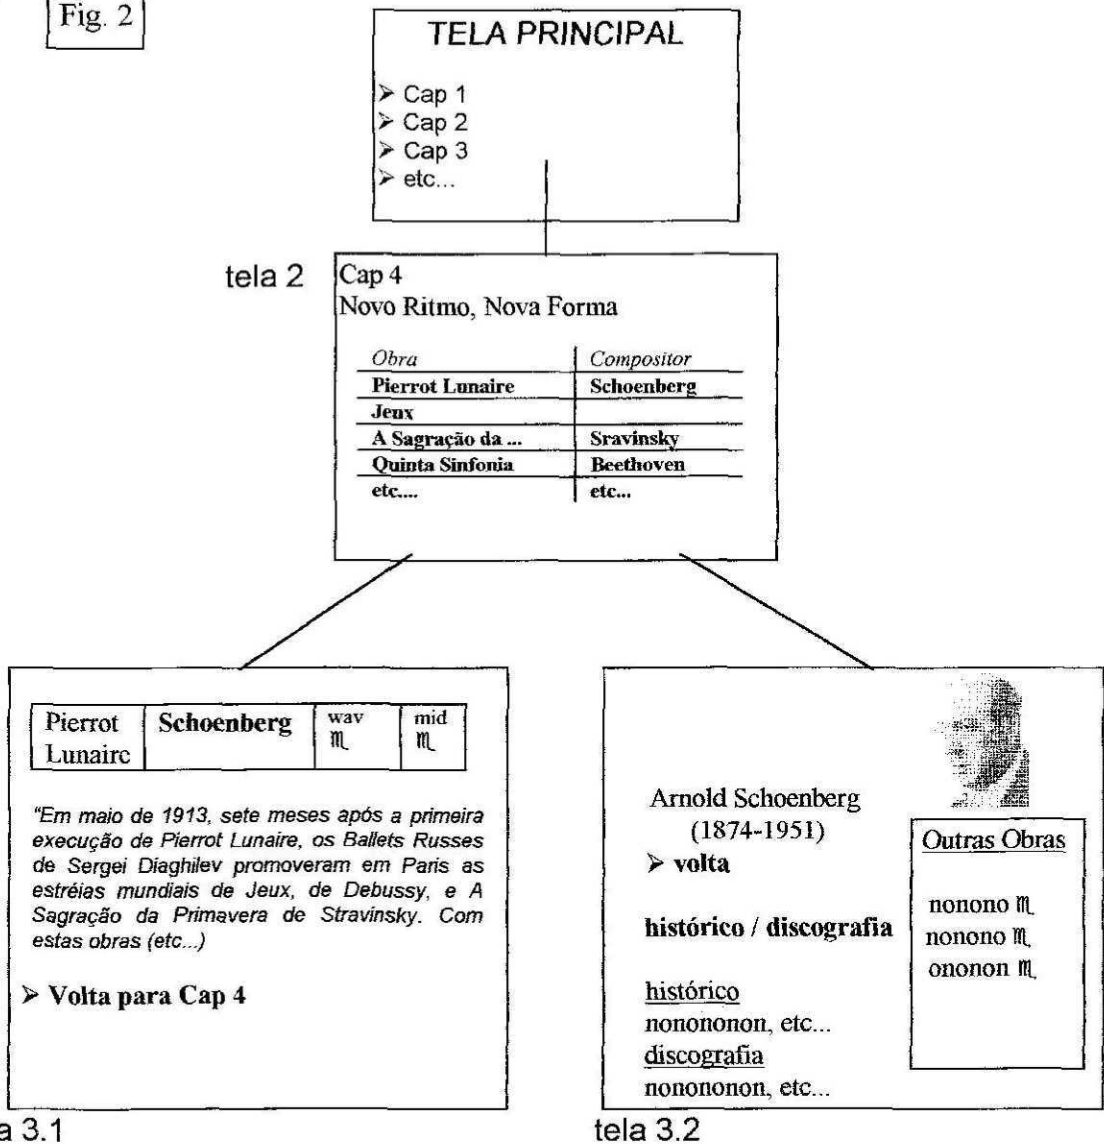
Fig. 2

TELA PRINCIPAL

➢ Cap 1
➢ Cap 2
➢ Cap 3
➢ etc...

tela 2

Cap 4
Novo Ritmo, Nova Forma

| Obra | Compositor |
|---|---|
| **Pierrot Lunaire** | **Schoenberg** |
| **Jeux** | |
| **A Sagração da ...** | **Sravinsky** |
| **Quinta Sinfonia** | **Beethoven** |
| **etc....** | **etc...** |

| Pierrot Lunairc | **Schoenberg** | wav ♏ | mid ♏ |
|---|---|---|---|

*"Em maio de 1913, sete meses após a primeira execução de Pierrot Lunaire, os Ballets Russes de Sergei Diaghilev promoveram em Paris as estréias mundiais de Jeux, de Debussy, e A Sagração da Primavera de Stravinsky. Com estas obras (etc...)*

➢ **Volta para Cap 4**

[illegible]a 3.1

Arnold Schoenberg
(1874-1951)
➢ **volta**

**histórico / discografia**

histórico
nonononon, etc...
discografia
nonononon, etc...

Outras Obras

nonono ♏
nonono ♏
ononon ♏

tela 3.2